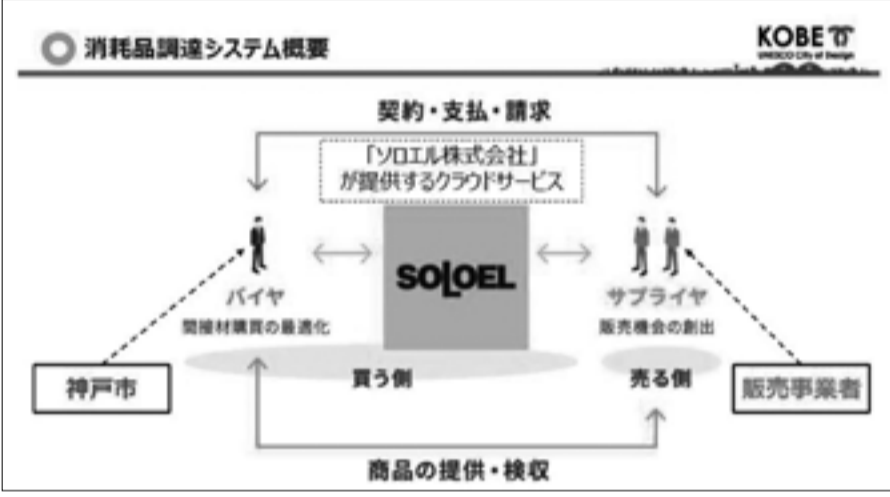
消耗品調達システム概要

KOBE
UNESCO City of Design

契約・支払・請求

「ソロエル株式会社」が提供するクラウドサービス

SOLOEL

バイヤ
間接材購買の最適化

サプライヤ
販売機会の創出

買う側

売る側

神戸市

販売事業者

商品の提供・検収